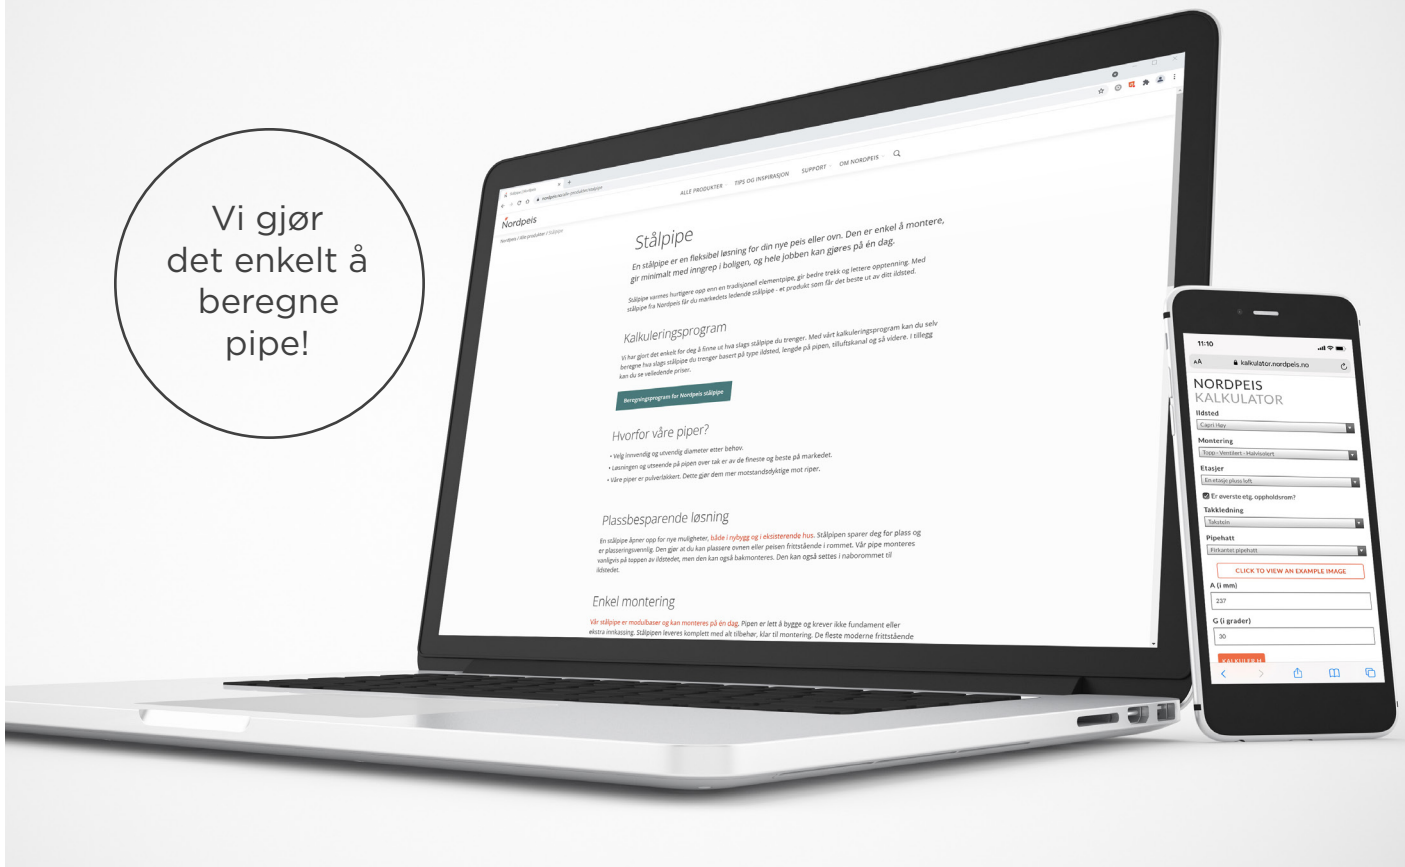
Vi gjør det enkelt å beregne pipe!

Nordpeis

ALLE PRODUKTER TIPS OG INSPIRASJON SUPPORT OM NORDPEIS

Nordpeis / Alle produkter / Stålpipe

Stålpipe

En stålpipe er en fleksibel løsning for din nye peis eller ovn. Den er enkel å montere, gir minimalt med inngrep i boligen, og hele jobben kan gjøres på én dag.

Stålpipe varmes hurtigere opp enn en tradisjonell elementpipe, gir bedre trekk og lettere opptenning. Med stålpipe fra Nordpeis får du markedets ledende stålpipe - et produkt som får det beste ut av ditt ildsted.

Kalkuleringsprogram

Vi har gjort det enkelt for deg å finne ut hva slags stålpipe du trenger. Med vårt kalkuleringsprogram kan du selv beregne hva slags stålpipe du trenger basert på type ildsted, lengde på pipen, tilluftskanal og så videre. I tillegg kan du se veiledende prisen.

Beregningsprogram for Nordpeis stålpipe

Hvorfor våre piper?

• Velg innvendig og utvendig diameter etter behov.
• Løsningen og utseende på pipen over tak er av de fineste og beste på markedet.
• Våre piper er pulverlakkert. Dette gjør dem mer motstandsdyktige mot riper.

Plassbesparende løsning

En stålpipe åpner opp for nye muligheter, både i nybygg og i eksisterende hus. Stålpipen sparer deg for plass og er plasseringsvennlig. Den gjør at du kan plassere ovnen eller peisen frittstående i rommet. Vår pipe monteres vanligvis på toppen av ildstedet, men den kan også bakmonteres. Den kan også settes i naborommet til ildstedet.

Enkel montering

Vår stålpipe er modulbaser og kan monteres på én dag. Pipen er lett å bygge og krever ikke fundament eller ekstra innkassing. Stålpipen leveres komplett med alt tilbehør, klar til montering. De fleste moderne frittstående

11:10
AA kalkulator.nordpeis.no
NORDPEIS
KALKULATOR
Ildsted
Capri Høy
Montering
Topp - Ventilert - Halvisolert
Etasjer
En etasje pluss loft
Er øverste etg. oppholdsrom?
Takkledning
Takstein
Pipehatt
Firkantet pipehatt
CLICK TO VIEW AN EXAMPLE IMAGE
A (i mm)
237
G (i grader)
30
KALKULER